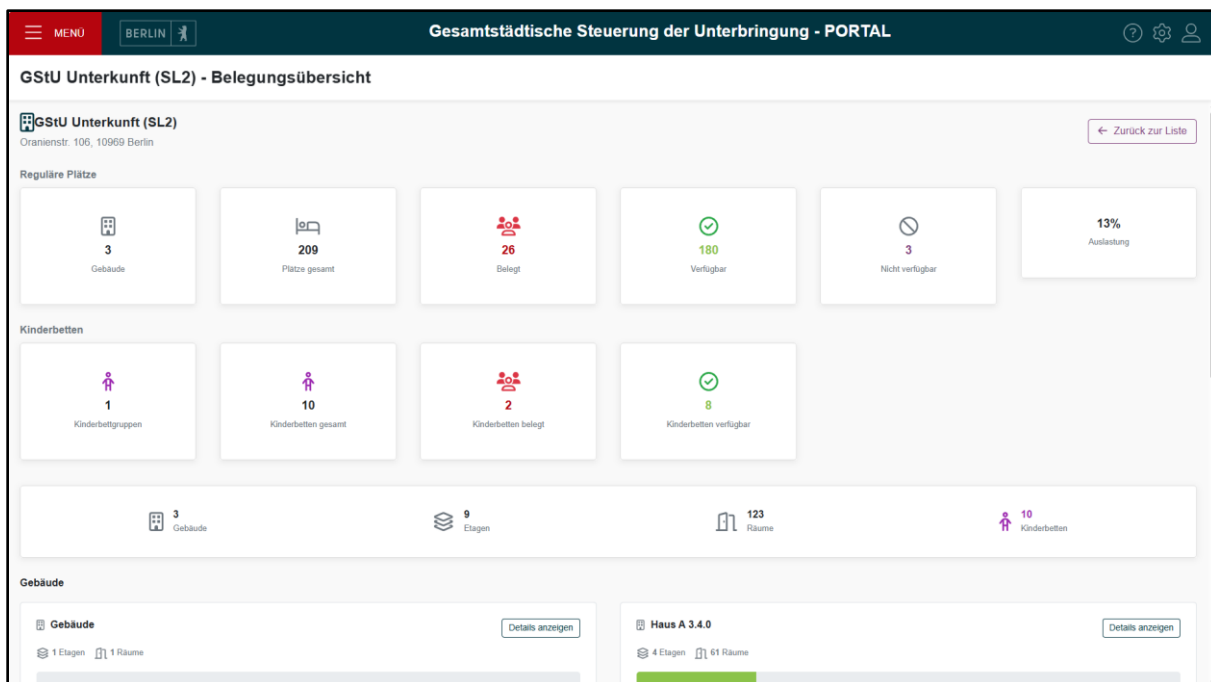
MENÜ BERLIN

Gesamtstädtische Steuerung der Unterbringung - PORTAL

GStU Unterkunft (SL2) - Belegungsübersicht

GStU Unterkunft (SL2)
Oranienstr. 106, 10969 Berlin

← Zurück zur Liste

Reguläre Plätze

3
Gebäude

209
Plätze gesamt

26
Belegt

180
Verfügbar

3
Nicht verfügbar

13%
Auslastung

Kinderbetten

1
Kinderbettgruppen

10
Kinderbetten gesamt

2
Kinderbetten belegt

8
Kinderbetten verfügbar

3
Gebäude

9
Etagen

123
Räume

10
Kinderbetten

Gebäude

Gebäude
Details anzeigen
1 Etagen 1 Räume

Haus A 3.4.0
Details anzeigen
4 Etagen 61 Räume